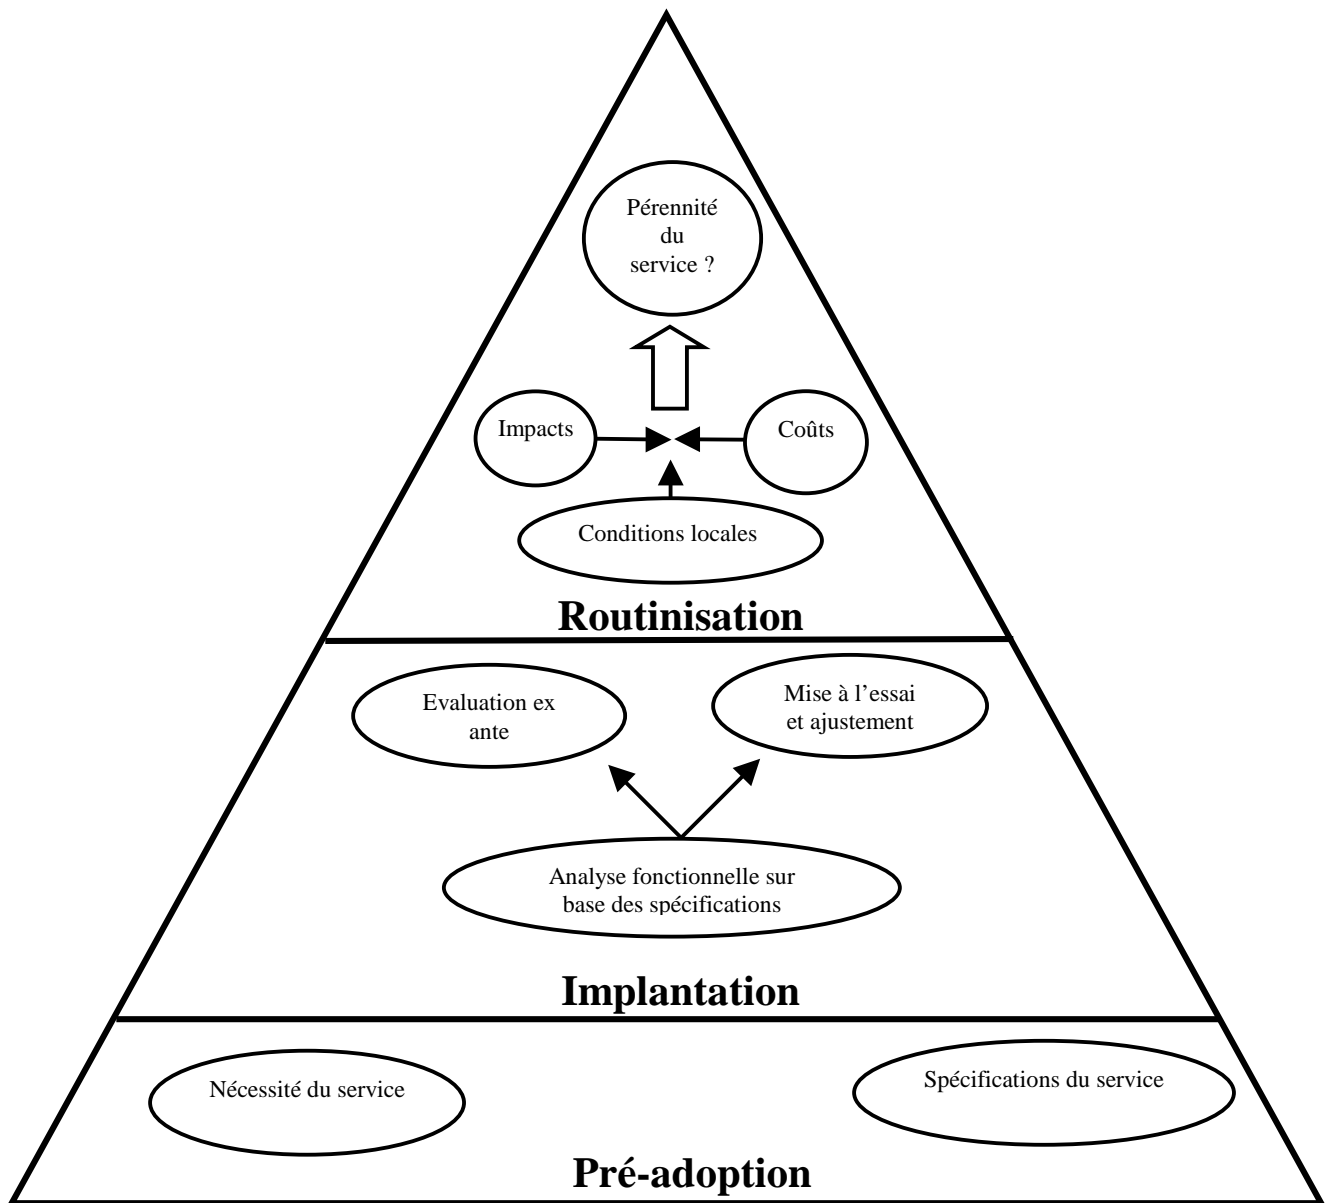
Pérennité du service ?

Impacts

Coûts

Conditions locales

Routinisation

Evaluation ex ante

Mise à l'essai et ajustement

Analyse fonctionnelle sur base des spécifications

Implantation

Nécessité du service

Spécifications du service

Pré-adoption